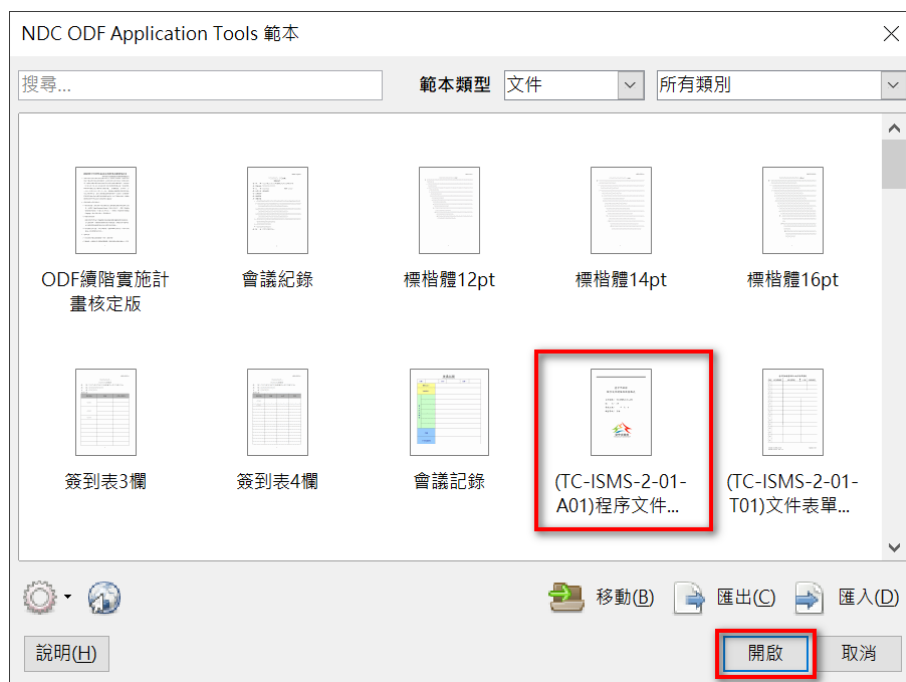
NDC ODF Application Tools 範本

搜尋...

範本類型 文件

所有類別

ODF續階實施計畫核定版

會議紀錄

標楷體12pt

標楷體14pt

標楷體16pt

簽到表3欄

簽到表4欄

會議記錄

(TC-ISMS-2-01-A01)程序文件...

(TC-ISMS-2-01-T01)文件表單...

移動(B)

匯出(C)

匯入(D)

說明(H)

開啟

取消